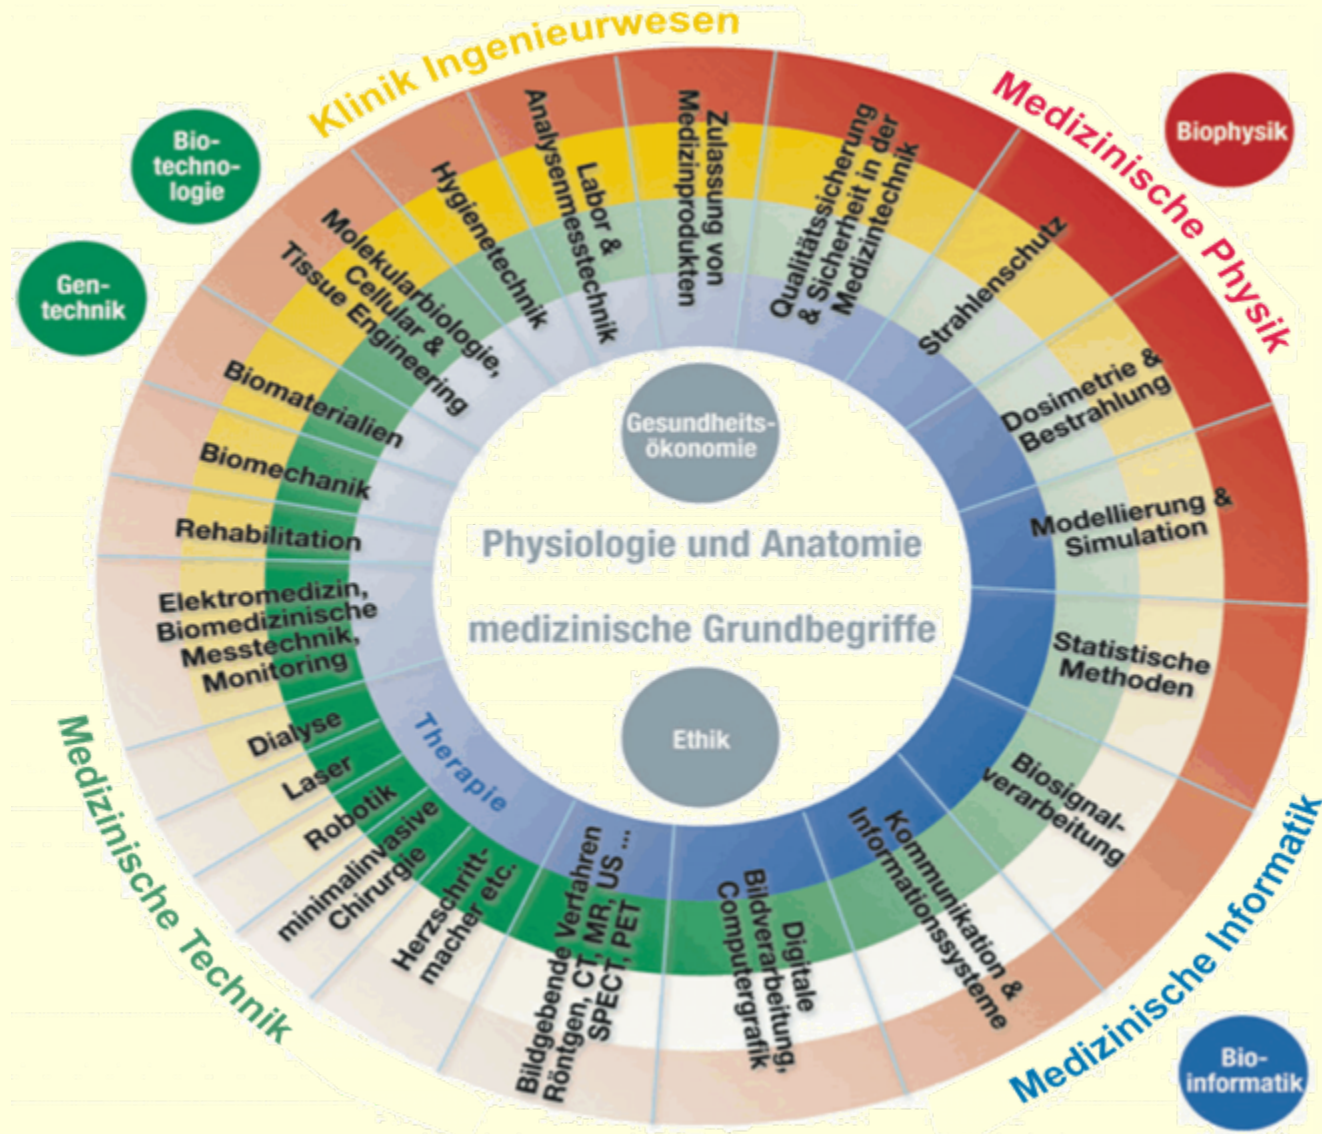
Klinik Ingenieurwesen

Medizinische Physik

Biophysik

Bio-technologie

Gen-technik

Hygienetechnik

Labor & Analysenmesstechnik

Zulassung von Medizinprodukten

Qualitätssicherung & Sicherheit in der Medizintechnik

Strahlenschutz

Molekularbiologie, Cellular & Tissue Engineering

Biomaterialien

Biomechanik

Rehabilitation

Elektromedizin, Biomedizinische Messtechnik, Monitoring

Dialyse

Laser

Robotik

minimalinvasive Chirurgie

Herzschrittmacher etc.

Bildgebende Verfahren Röntgen, CT, MR, US ... SPECT, PET

Digitale Bildverarbeitung, Computergrafik

Kommunikation & Informationssysteme

Biosignalverarbeitung

Statistische Methoden

Modellierung & Simulation

Dosimetrie & Bestrahlung

Gesundheitsökonomie

Physiologie und Anatomie

medizinische Grundbegriffe

Ethik

Therapie

Medizinische Technik

Medizinische Informatik

Bio-informatik